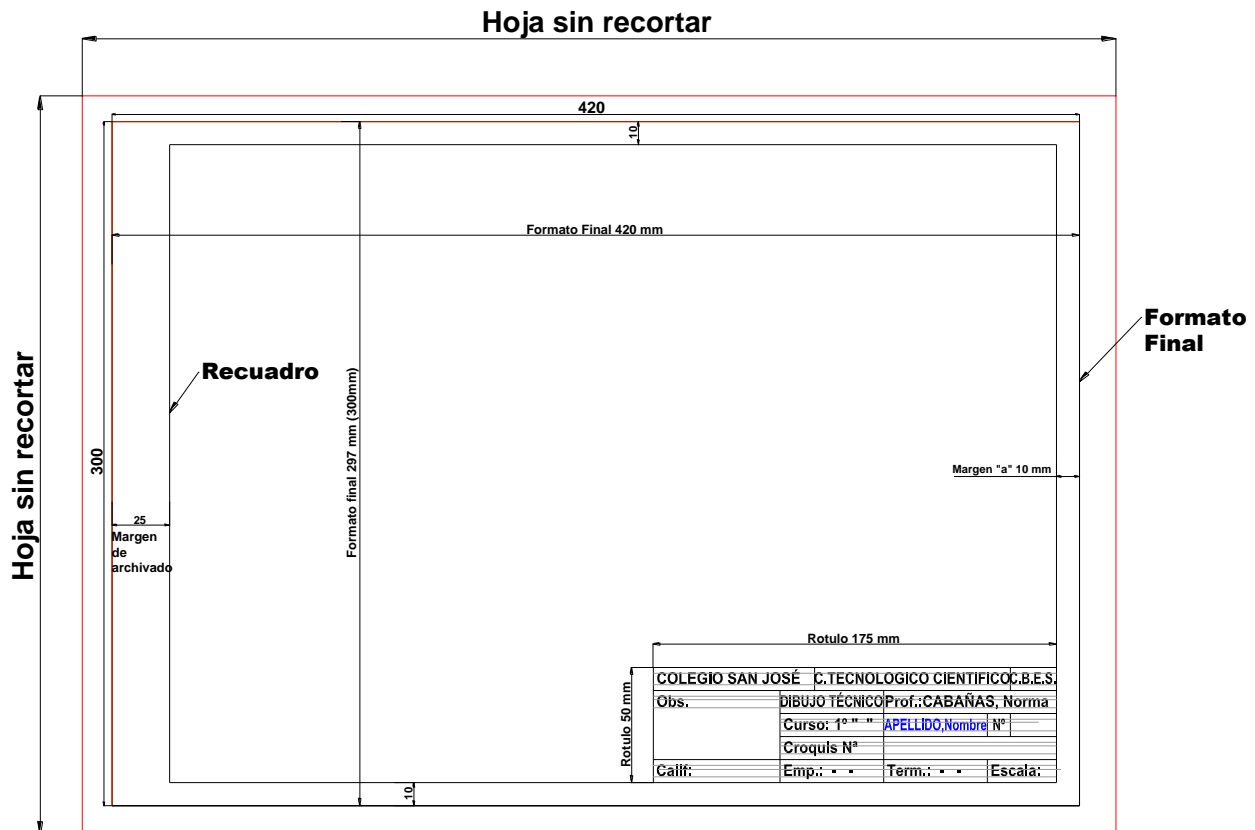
Hoja sin recortar

420

10

Formato Final 420 mm

Formato Final

Recuadro

Hoja sin recortar

300

Formato final 297 mm (300mm)

Margen "a" 10 mm

25

Margen de archivado

Rotulo 175 mm

Rotulo 50 mm

| COLEGIO SAN JOSÉ | C.TECNOLOGICO CIENTIFICO | | C.B.E.S. |
|---|---|---|---|
| Obs. | DIBUJO TÉCNICO | Prof.:CABAÑAS, Norma | |
| | Curso: 1° " " | APELLIDO,Nombre | N° |
| | Croquis Nª | | |
| Calif: | Emp.: - - | Term.: - - | Escala: |

10